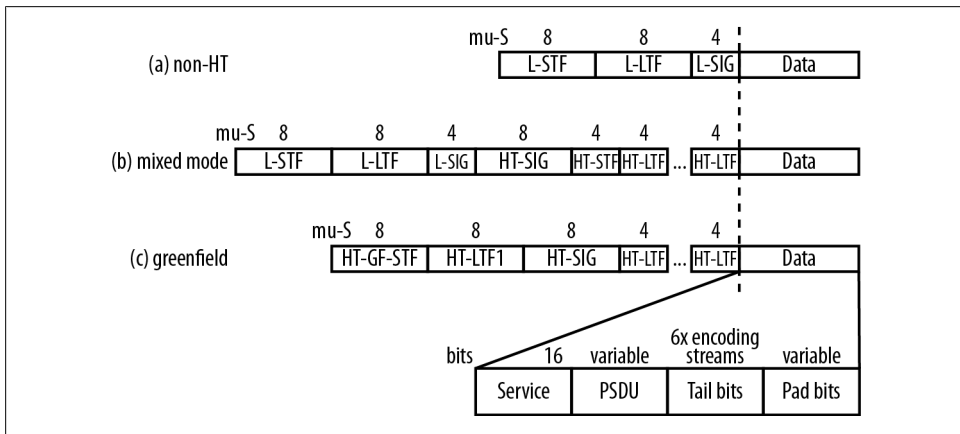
(a) non-HT

| mu-S | 8 | 8 | 4 | |
|---|---|---|---|---|
| | L-STF | L-LTF | L-SIG | Data |

(b) mixed mode

| mu-S | 8 | 8 | 4 | 8 | 4 | 4 | | 4 | |
|---|---|---|---|---|---|---|---|---|---|
| | L-STF | L-LTF | L-SIG | HT-SIG | HT-STF | HT-LTF | ... | HT-LTF | Data |

(c) greenfield

| mu-S | 8 | 8 | 8 | 4 | | 4 | |
|---|---|---|---|---|---|---|---|
| | HT-GF-STF | HT-LTF1 | HT-SIG | HT-LTF | ... | HT-LTF | Data |

| bits | 16 | variable | 6x encoding streams | variable |
|---|---|---|---|---|
| | Service | PSDU | Tail bits | Pad bits |